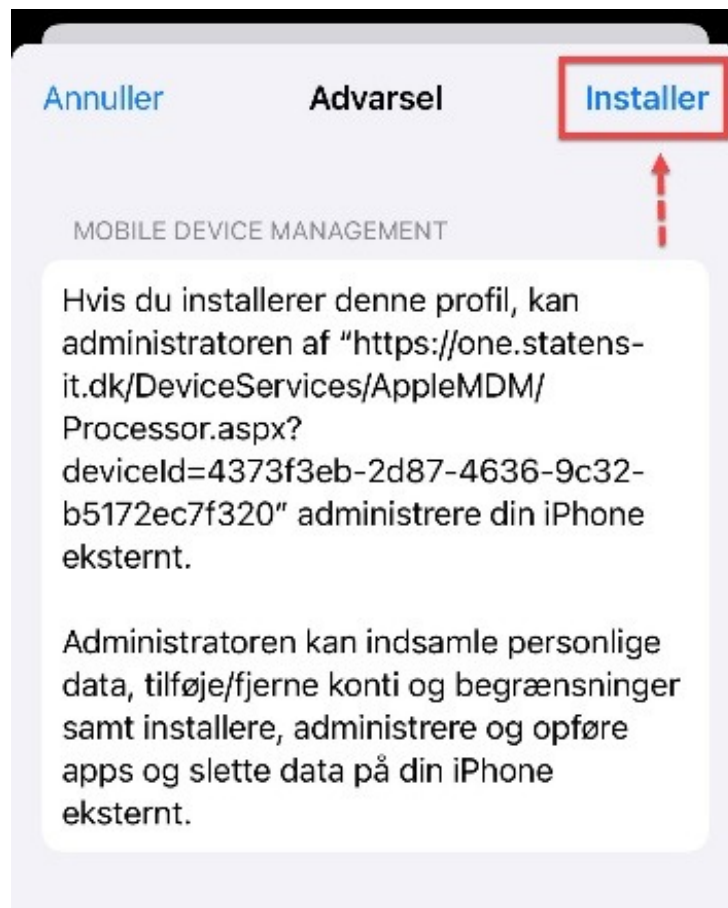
Annuller Advarsel Installer

MOBILE DEVICE MANAGEMENT

Hvis du installerer denne profil, kan administratoren af "https://one.statens-it.dk/DeviceServices/AppleMDM/Processor.aspx?deviceId=4373f3eb-2d87-4636-9c32-b5172ec7f320" administrere din iPhone eksternt.

Administratoren kan indsamle personlige data, tilføje/fjerne konti og begrænsninger samt installere, administrere og opføre apps og slette data på din iPhone eksternt.